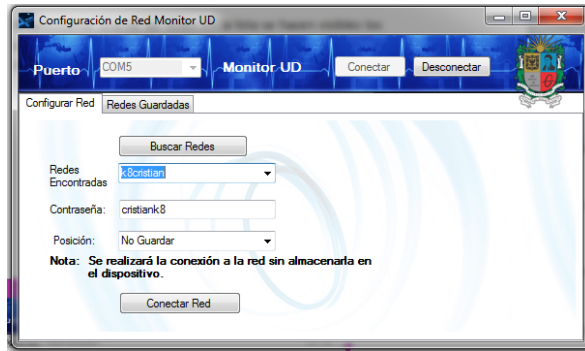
Configuración de Red Monitor UD

Puerto COM5 Monitor UD Conectar Desconectar

Configurar Red Redes Guardadas

Buscar Redes

Redes Encontradas k8cristian

Contraseña: cristiank8

Posición: No Guardar

Nota: Se realizará la conexión a la red sin almacenarla en el dispositivo.

Conectar Red